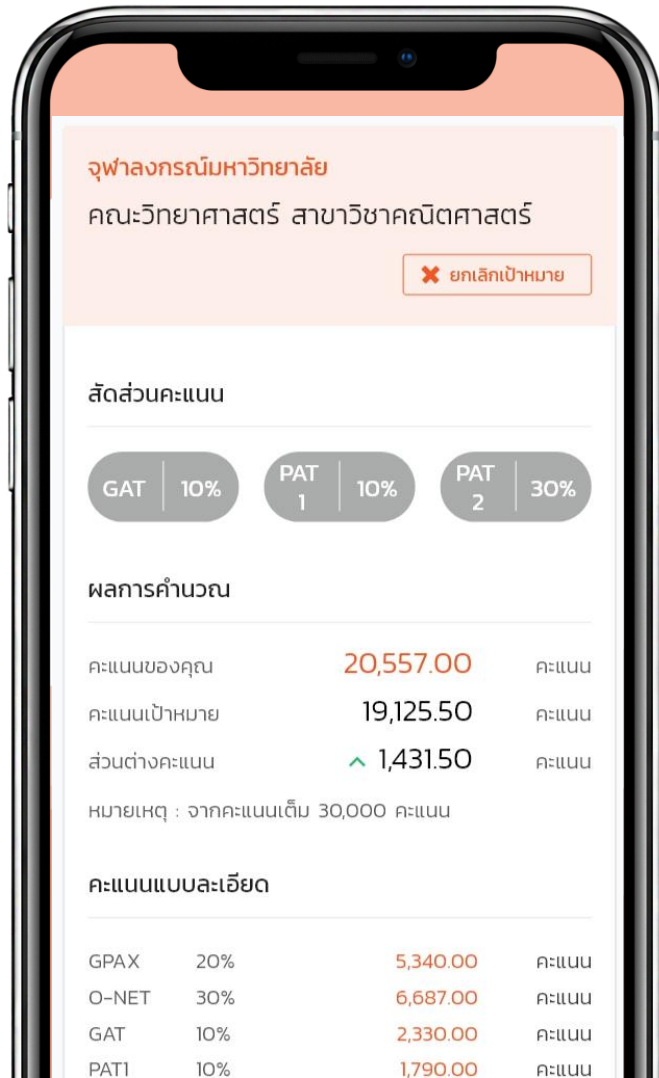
จุฬาลงกรณ์มหาวิทยาลัย

คณะวิทยาศาสตร์ สาขาวิชาคณิตศาสตร์

ยกเลิกเป้าหมาย

สัดส่วนคะแนน

GAT 10%

PAT 1 10%

PAT 2 30%

ผลการคำนวณ

| | | |
|---|---|---|
| คะแนนของคุณ | 20,557.00 | คะแนน |
| คะแนนเป้าหมาย | 19,125.50 | คะแนน |
| ส่วนต่างคะแนน | 1,431.50 | คะแนน |

หมายเหตุ : จากคะแนนเต็ม 30,000 คะแนน

คะแนนแบบละเอียด

| | | | |
|---|---|---|---|
| GPAX | 20% | 5,340.00 | คะแนน |
| O-NET | 30% | 6,687.00 | คะแนน |
| GAT | 10% | 2,330.00 | คะแนน |
| PAT1 | 10% | 1,790.00 | คะแนน |